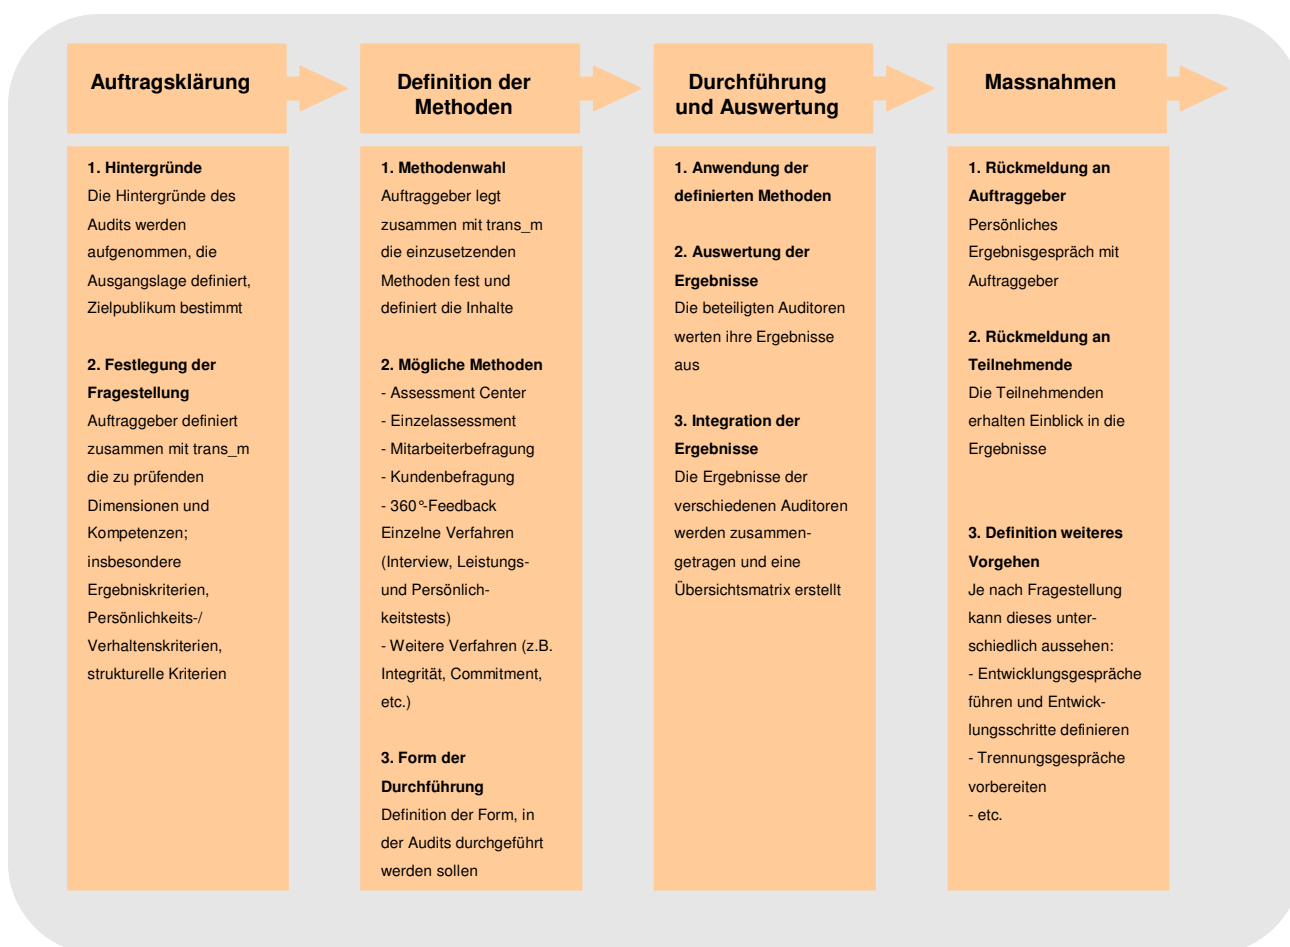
Auftragsklärung

1. Hintergründe
Die Hintergründe des Audits werden aufgenommen, die Ausgangslage definiert, Zielpublikum bestimmt

2. Festlegung der Fragestellung
Auftraggeber definiert zusammen mit trans_m die zu prüfenden Dimensionen und Kompetenzen; insbesondere Ergebniskriterien, Persönlichkeits-/ Verhaltenskriterien, strukturelle Kriterien

Definition der Methoden

1. Methodenwahl
Auftraggeber legt zusammen mit trans_m die einzusetzenden Methoden fest und definiert die Inhalte

2. Mögliche Methoden
- Assessment Center
- Einzelassessment
- Mitarbeiterbefragung
- Kundenbefragung
- 360°-Feedback
Einzelne Verfahren (Interview, Leistungs- und Persönlichkeitstests)
- Weitere Verfahren (z.B. Integrität, Commitment, etc.)

3. Form der Durchführung
Definition der Form, in der Audits durchgeführt werden sollen

Durchführung und Auswertung

1. Anwendung der definierten Methoden

2. Auswertung der Ergebnisse
Die beteiligten Auditoren werten ihre Ergebnisse aus

3. Integration der Ergebnisse
Die Ergebnisse der verschiedenen Auditoren werden zusammengetragen und eine Übersichtsmatrix erstellt

Massnahmen

1. Rückmeldung an Auftraggeber
Persönliches Ergebnisgespräch mit Auftraggeber

2. Rückmeldung an Teilnehmende
Die Teilnehmenden erhalten Einblick in die Ergebnisse

3. Definition weiteres Vorgehen
Je nach Fragestellung kann dieses unterschiedlich aussehen:
- Entwicklungsgespräche führen und Entwicklungsschritte definieren
- Trennungsgespräche vorbereiten
- etc.